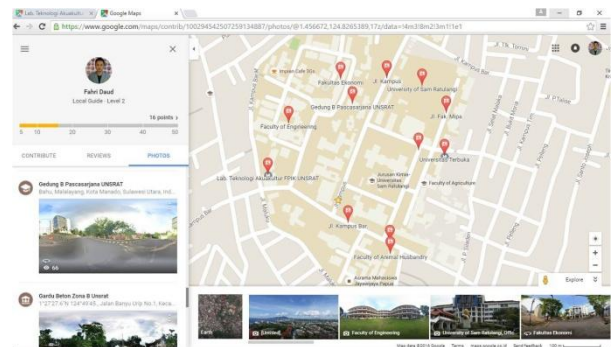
Lab. Teknologi Akustik × Google Maps ×

https://www.google.com/maps/contrib/100294542507259134887/photos/@1.456672,124.8265389,17z/data=!4m3!8m2!3m1!1e1

Fahri Daud
Local Guide · Level 2

16 points

5 10 20 30 40 50

CONTRIBUTE REVIEWS PHOTOS

Gedung B Pascasarjana UNSRAT
Bahu, Malalayang, Kota Manado, Sulawesi Utara, Ind...

66

Gardu Beton Zona B Unsrat
1°27'27.4"N 124°49'45... Jalan Banyu Urip No.1, Keca...

Fakultas Ekonomi
Jl. Kampus
University of Sam Ratulangi
Gedung B Pascasarjana UNSRAT
Jl. Fak. Mipa
Faculty of Engineering
Universitas Terbuka
Jurusan Kimia - Universitas Sam Ratulangi
Faculty of Agriculture
Lab. Teknologi Akustik FPIK UNSRAT
Jl. Kampus Bar.
Faculty of Animal Husbandry

Explore

Earth
Faculty of Engineering
University of Sam Ratulangi
Fakultas Ekonomi

Map data ©2016 Google Terms maps.google.co.id Send feedback 100 m